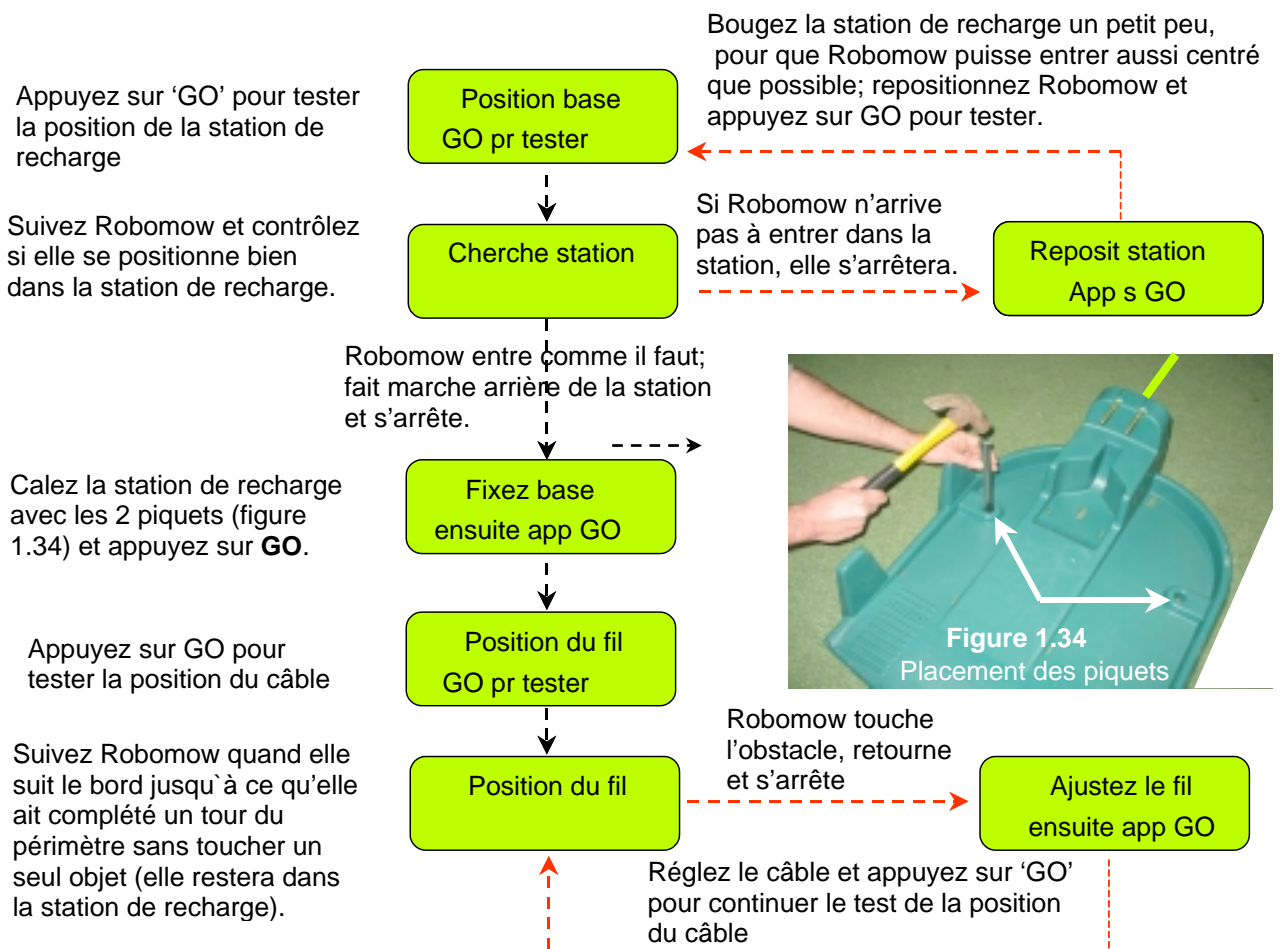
Bougez la station de recharge un petit peu, pour que Robomow puisse entrer aussi centré que possible; repositionnez Robomow et appuyez sur GO pour tester.

Appuyez sur 'GO' pour tester la position de la station de recharge

Position base
GO pr tester

Suivez Robomow et contrôlez si elle se positionne bien dans la station de recharge.

Cherche station

Si Robomow n'arrive pas à entrer dans la station, elle s'arrêtera.

Reposit station
App s GO

Robomow entre comme il faut; fait marche arrière de la station et s'arrête.

Calez la station de recharge avec les 2 piquets (figure 1.34) et appuyez sur **GO**.

Fixez base
ensuite app GO

**Figure 1.34**
Placement des piquets

Appuyez sur GO pour tester la position du câble

Position du fil
GO pr tester

Suivez Robomow quand elle suit le bord jusqu`à ce qu'elle ait complété un tour du périmètre sans toucher un seul objet (elle restera dans la station de recharge).

Position du fil

Robomow touche l'obstacle, retourne et s'arrête

Ajustez le fil
ensuite app GO

Réglez le câble et appuyez sur 'GO' pour continuer le test de la position du câble